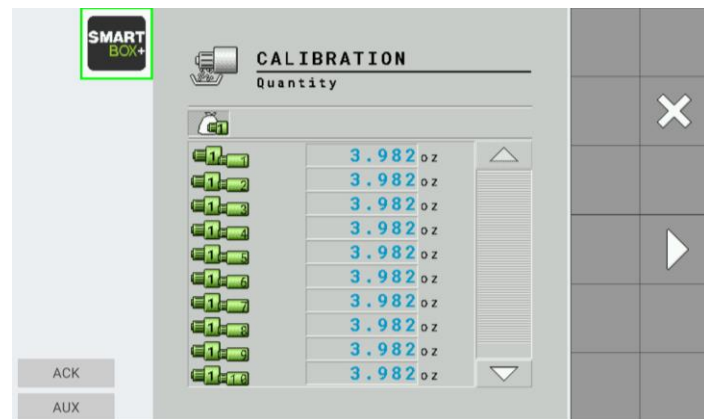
SMART BOX+

CALIBRATION
Quantity

| | |
|---|---|
| 1 1 | 3.982 oz |
| 1 2 | 3.982 oz |
| 1 3 | 3.982 oz |
| 1 4 | 3.982 oz |
| 1 5 | 3.982 oz |
| 1 6 | 3.982 oz |
| 1 7 | 3.982 oz |
| 1 8 | 3.982 oz |
| 1 9 | 3.982 oz |
| 1 10 | 3.982 oz |

ACK
AUX